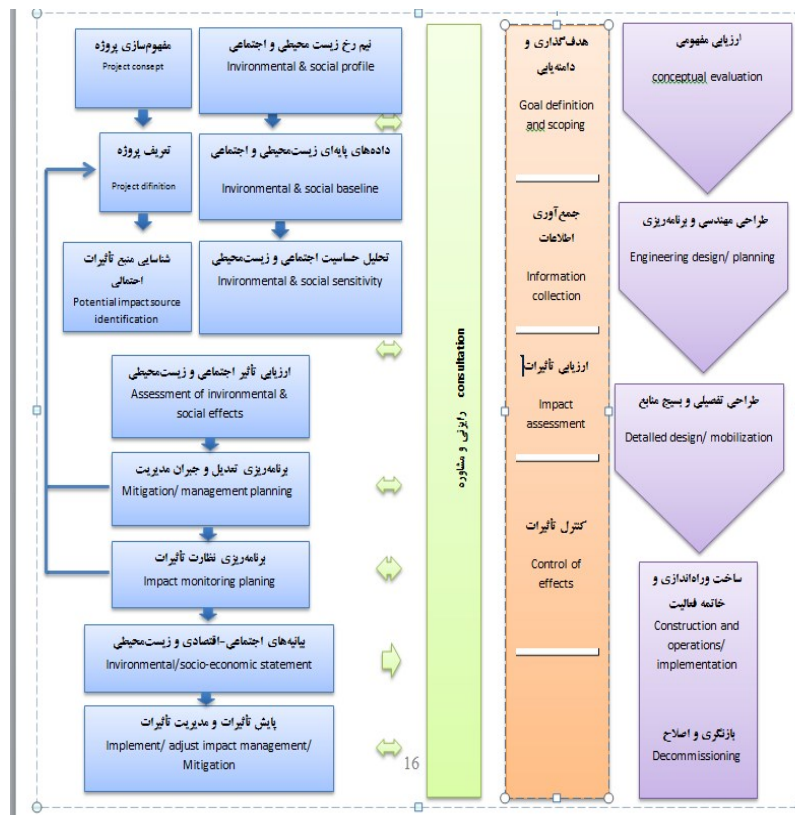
مفهوم‌سازی پروژه
Project concept

نیم رخ زیست محیطی و اجتماعی
Invironmental & social profile

هدف‌گذاری و دامنه‌یابی
Goal definition and scoping

ارزیابی مفهومی
conceptual evaluation

تعریف پروژه
Project difinition

داده‌های پایه‌ای زیست‌محیطی و اجتماعی
Invironmental & social baseline

جمع‌آوری اطلاعات
Information collection

طراحی مهندسی و برنامه‌ریزی
Engineering design/ planning

شناسایی منبع تأثیرات احتمالی
Potential impact source identification

تحلیل حساسیت اجتماعی و زیست‌محیطی
Invironmental & social sensitivity

ارزیابی تأثیر اجتماعی و زیست‌محیطی
Assessment of invironmental & social effects

consultation
رایزنی و مشاوره

ارزیابی تأثیرات
Impact assessment

طراحی تفصیلی و بسیج منابع
Detailed design/ mobilization

برنامه‌ریزی تعدیل و جبران مدیریت
Mitigation/ management planning

کنترل تأثیرات
Control of effects

برنامه‌ریزی نظارت تأثیرات
Impact monitoring planing

ساخت وراه‌اندازی و خاتمه فعالیت
Construction and operations/ implementation

بیانیه‌های اجتماعی-اقتصادی و زیست‌محیطی
Invironmental/socio-economic statement

پایش تأثیرات و مدیریت تأثیرات
Implement/ adjust impact management/ Mitigation

16

بازنگری و اصلاح
Decommissioning